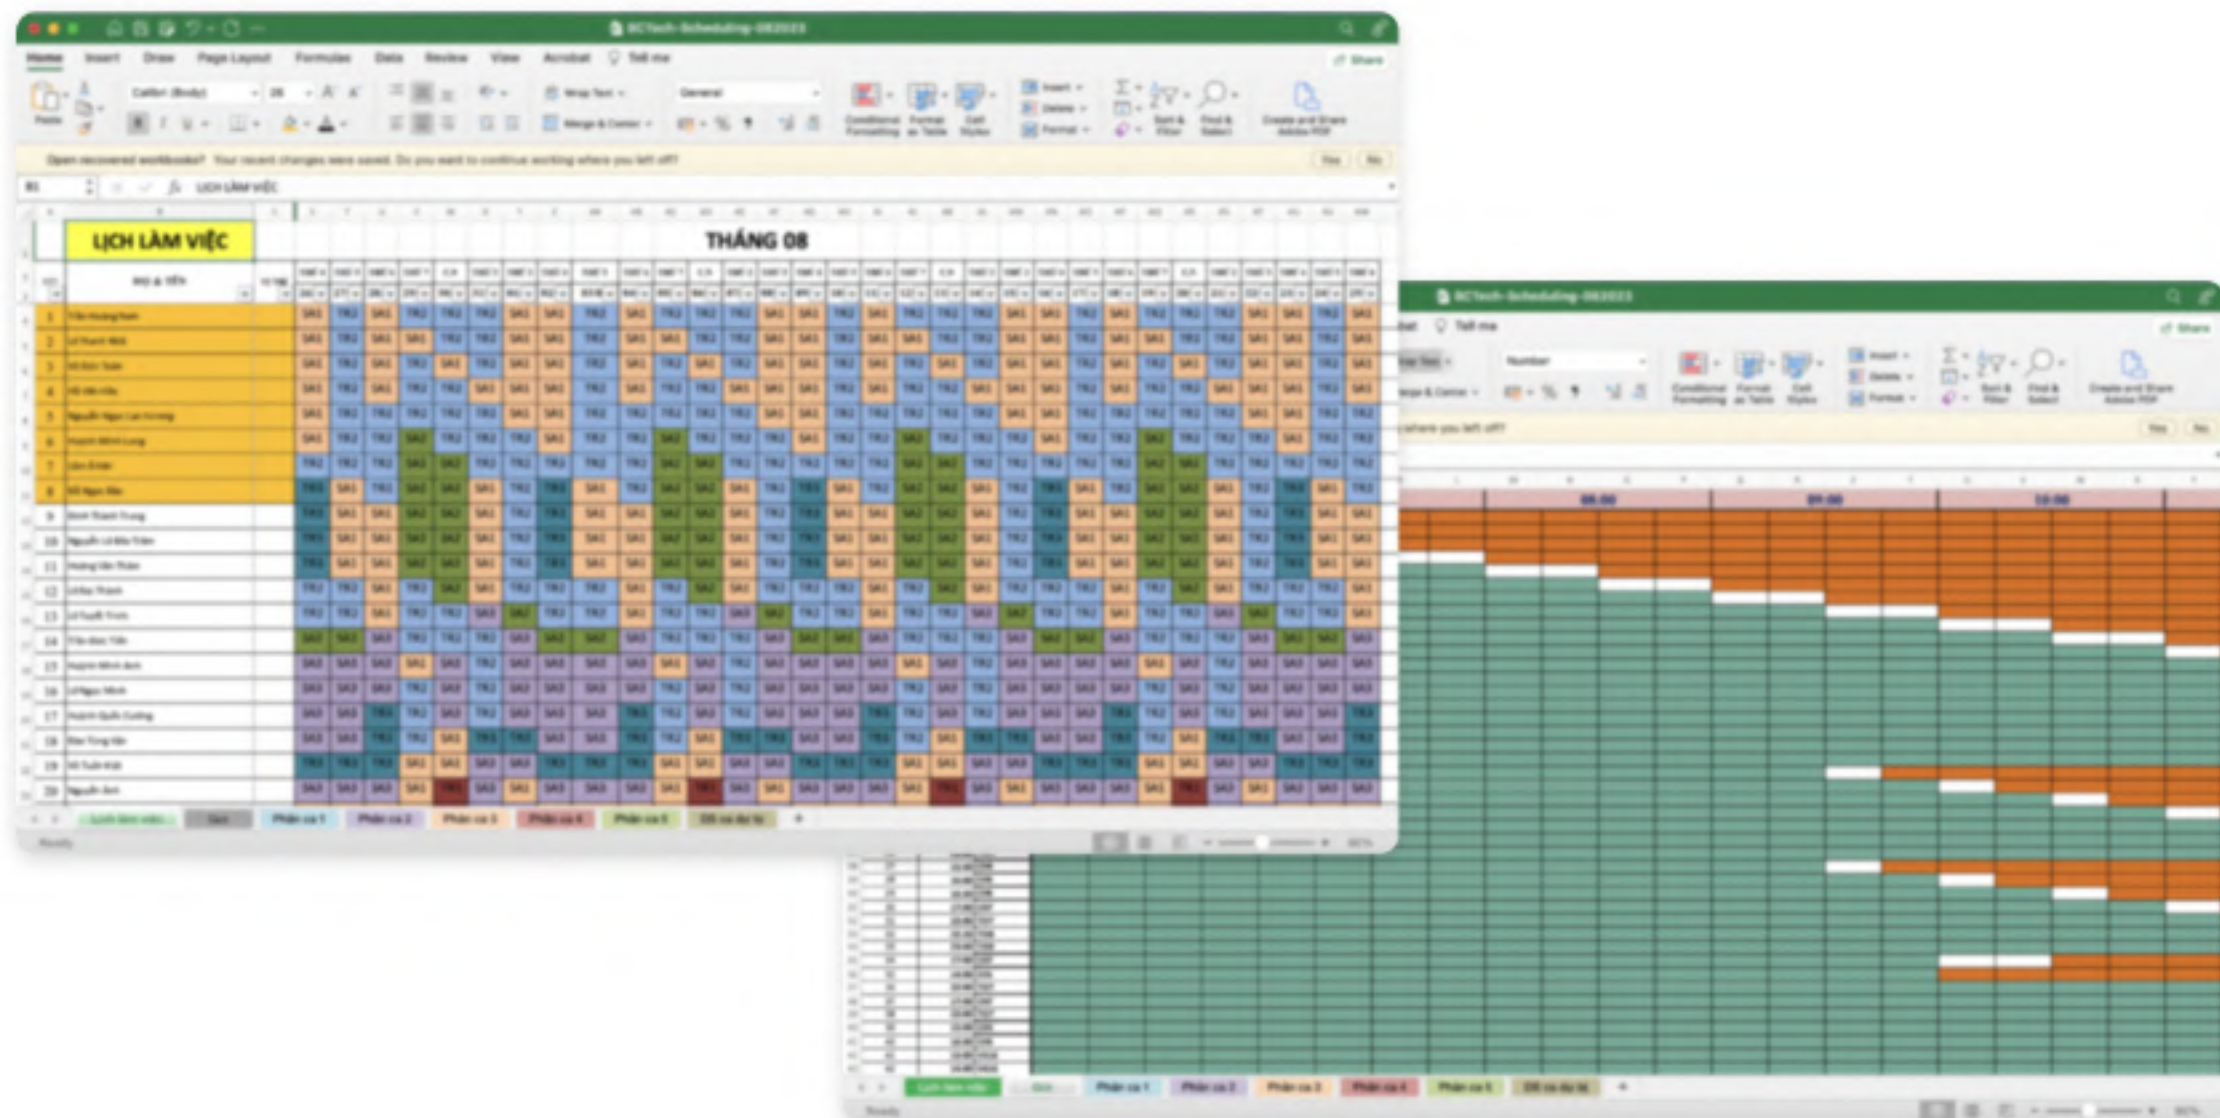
BCTech-Scheduling-082023

Home Insert Draw Page Layout Formulas Data Review View Acrobat Tell me

Share

Paste

Calibri (Body) 28

Wrap Text

General

Merge & Center

Conditional Formatting

Format as Table

Cell Styles

Insert

Delete

Format

Sort & Filter

Find & Select

Create and Share Adobe PDF

Open recovered workbooks? Your recent changes were saved. Do you want to continue working where you left off?

Yes

No

LỊCH LÀM VIỆC

LỊCH LÀM VIỆC

THÁNG 08

HỌ & TÊN

1 2 3 4 5 6 7 8 9 10 11 12 13 14 15 16 17 18 19 20

Lịch làm việc | Ca | Phân ca 1 | Phân ca 2 | Phân ca 3 | Phân ca 4 | Phân ca 5 | DS ca dự bị | +

Ready

BCTech-Scheduling-082023

Tell me

Share

Number

Conditional Formatting

Format as Table

Cell Styles

Insert

Delete

Format

Sort & Filter

Find & Select

Create and Share Adobe PDF

where you left off?

Yes

No

08:00

09:00

10:00

Lịch làm việc | Ca | Phân ca 1 | Phân ca 2 | Phân ca 3 | Phân ca 4 | Phân ca 5 | DS ca dự bị | +

Ready